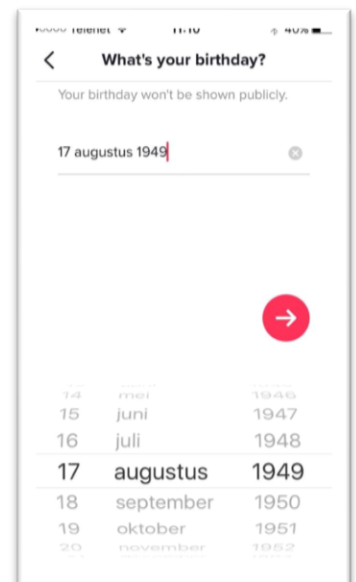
Telenet 11:10 40%

What's your birthday?

Your birthday won't be shown publicly.

17 augustus 1949

| 14 | mei | 1946 |
|---|---|---|
| 15 | juni | 1947 |
| 16 | juli | 1948 |
| 17 | augustus | 1949 |
| 18 | september | 1950 |
| 19 | oktober | 1951 |
| 20 | november | 1952 |